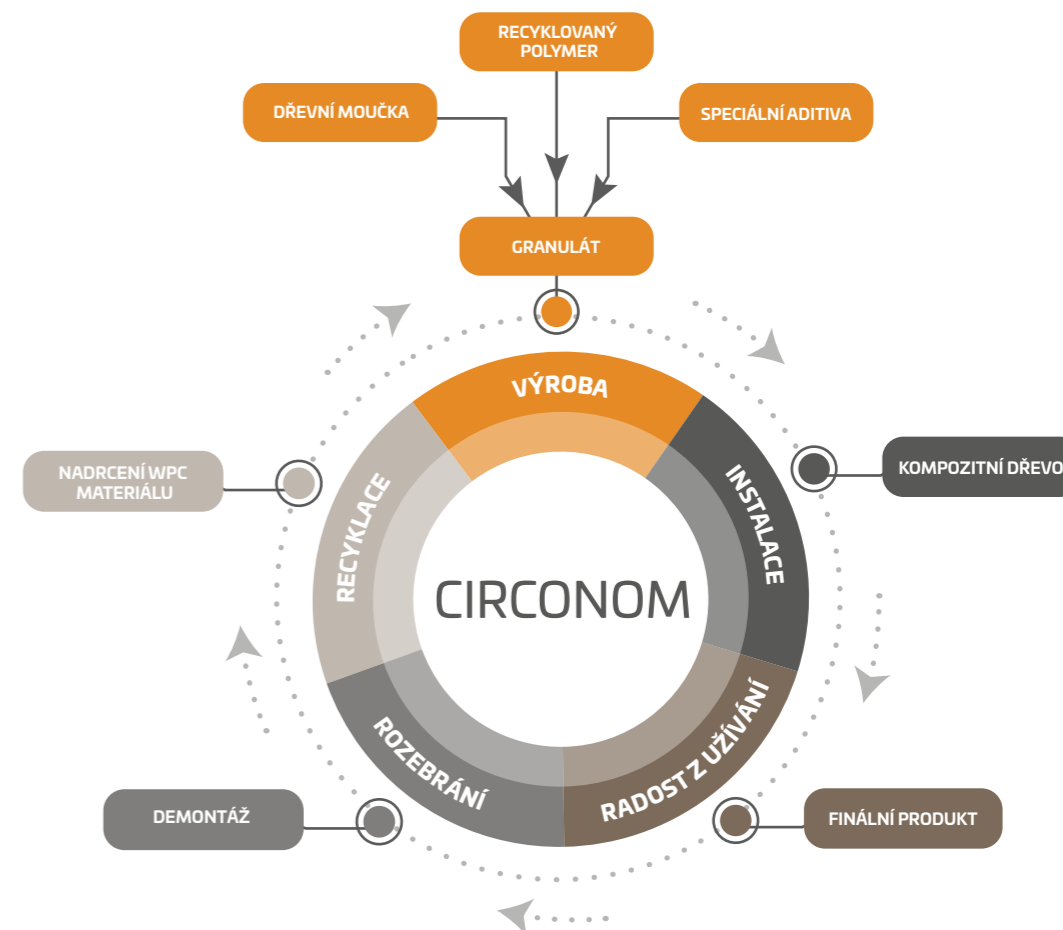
RECYKLOVANÝ POLYMER

DŘEVNÍ MOUČKA

SPECIÁLNÍ ADITIVA

GRANULÁT

VÝROBA

INSTALACE

KOMPOZITNÍ DŘEVO

RADOST Z UŽÍVÁNÍ

FINÁLNÍ PRODUKT

ROZEBRÁNÍ

DEMONTÁŽ

RECYKLACE

NADRCENÍ WPC MATERIÁLU

CIRCONOM